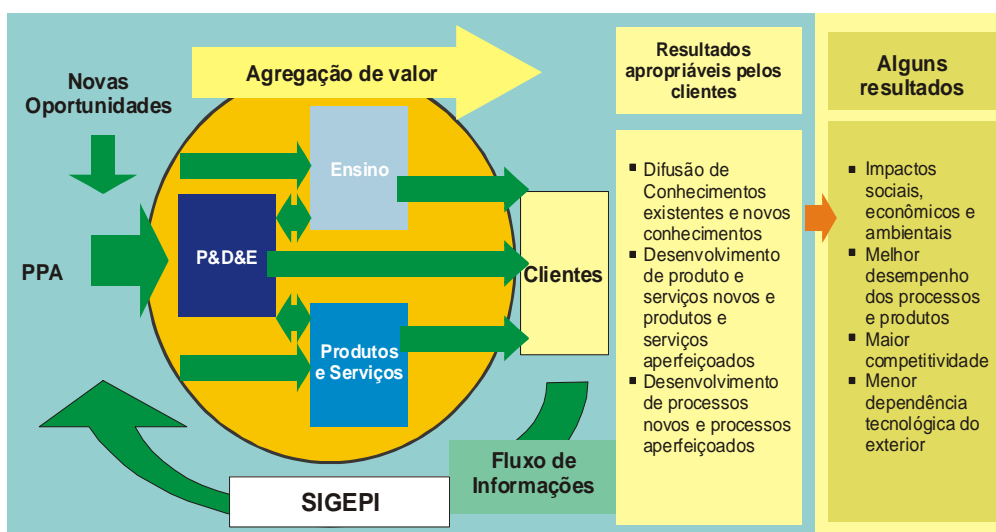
Novas Oportunidades

Agregação de valor

PPA

P&D&E

Ensino

Produtos e Serviços

Clientes

SIGEPI

Fluxo de Informações

Resultados apropriáveis pelos clientes

- Difusão de Conhecimentos existentes e novos conhecimentos
- Desenvolvimento de produto e serviços novos e produtos e serviços aperfeiçoados
- Desenvolvimento de processos novos e processos aperfeiçoados

Alguns resultados

- Impactos sociais, econômicos e ambientais
- Melhor desempenho dos processos e produtos
- Maior competitividade
- Menor dependência tecnológica do exterior